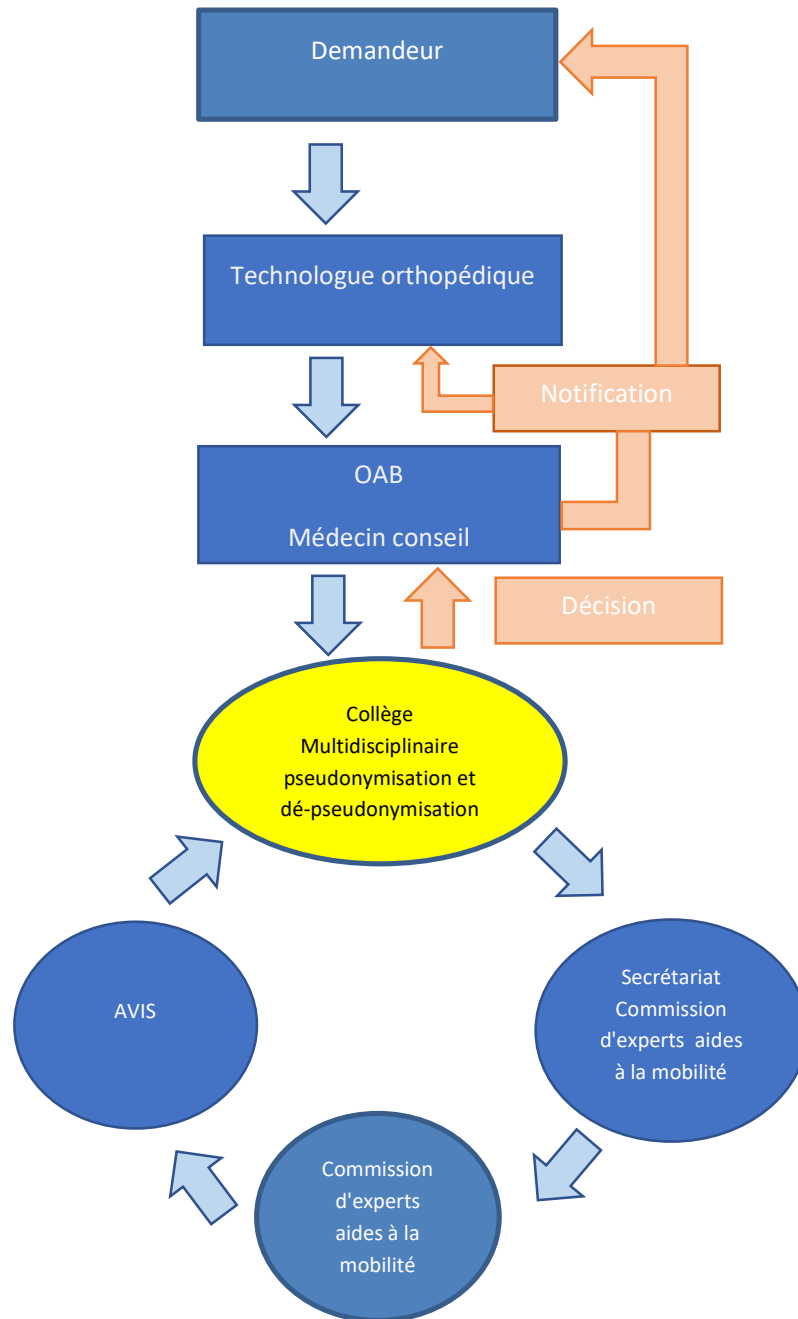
Demandeur

Technologue orthopédique

Notification

OAB

Médecin conseil

Décision

Collège Multidisciplinaire pseudonymisation et dé-pseudonymisation

Secrétariat Commission d'experts aides à la mobilité

Commission d'experts aides à la mobilité

AVIS